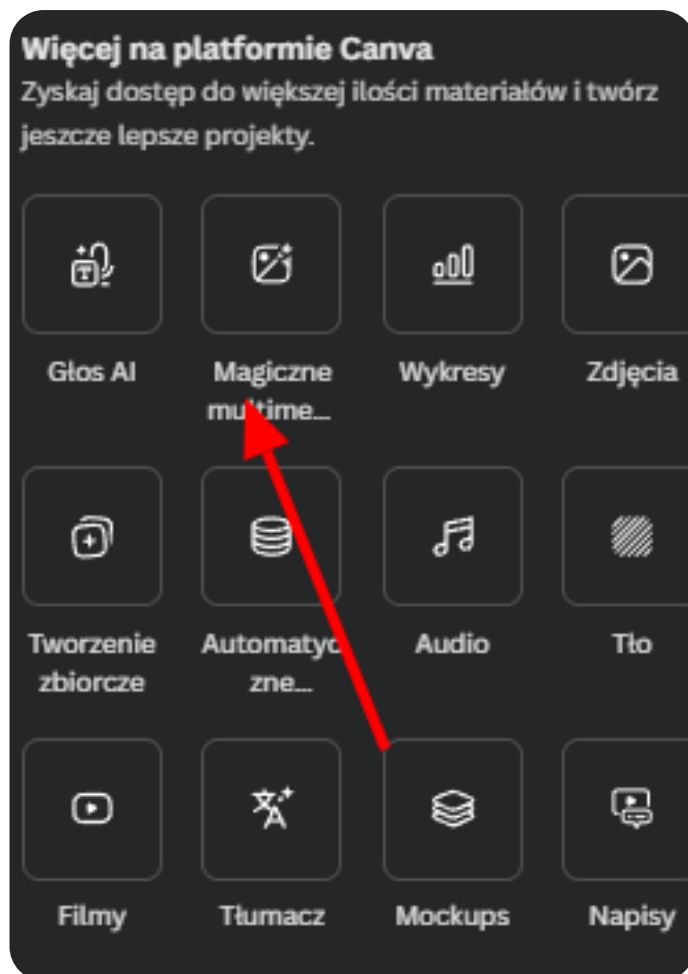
Więcej na platformie Canva
Zyskaj dostęp do większej ilości materiałów i twórz jeszcze lepsze projekty.

Głos AI

Magiczne mu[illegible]time...

Wykresy

Zdjęcia

Tworzenie zbiorcze

Automaty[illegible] zne...

Audio

Tło

Filmy

Tłumacz

Mockups

Napisy